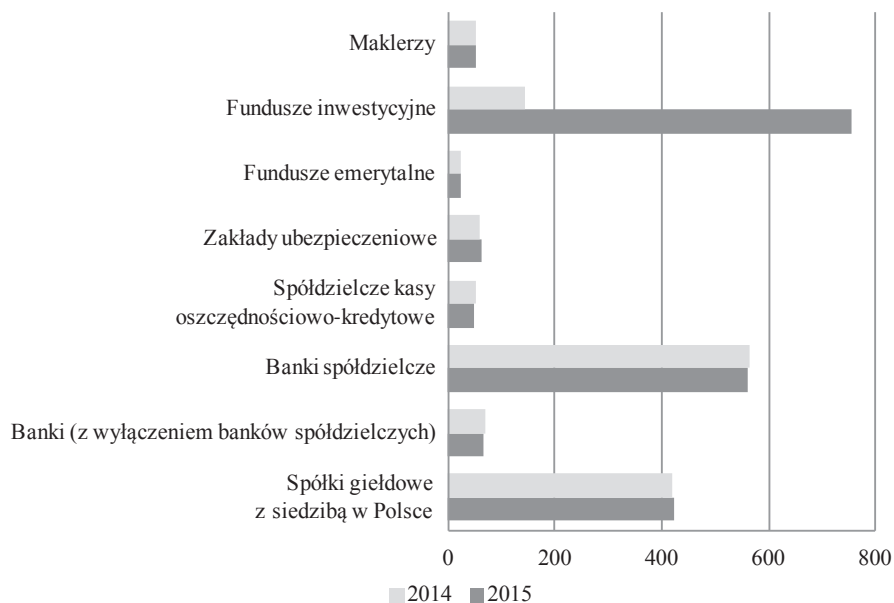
Maklerzy

Fundusze inwestycyjne

Fundusze emerytalne

Zakłady ubezpieczeniowe

Spółdzielcze kasy oszczędnościowo-kredytowe

Banki spółdzielcze

Banki (z wyłączeniem banków spółdzielczych)

Spółki giełdowe z siedzibą w Polsce

0
200
400
600
800

2014
2015